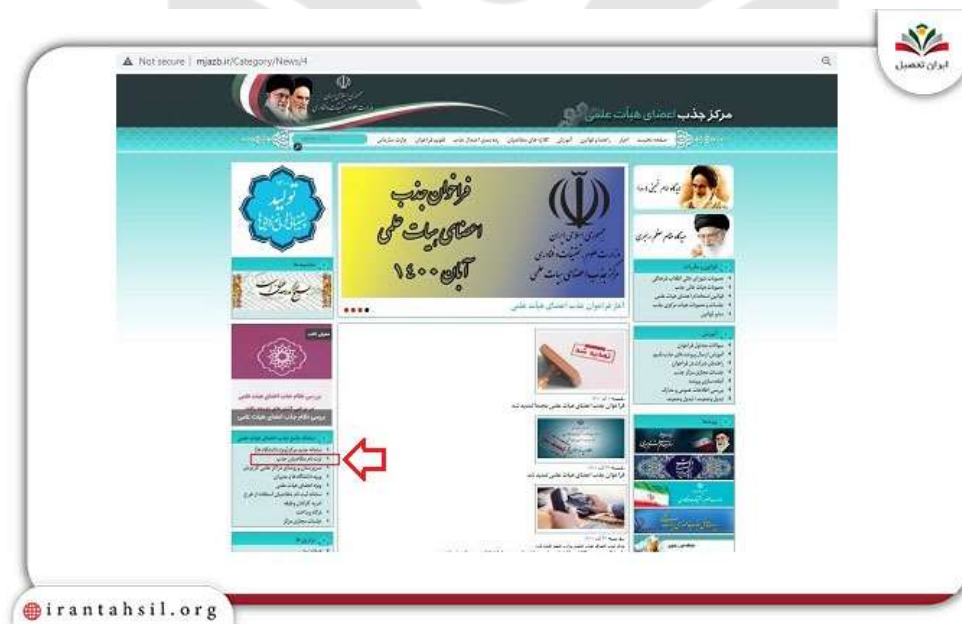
ایران تحصیل

Not secure | mjazb.ir/Category/News/4

مرکز جذب اعضای هیات علمی

فراخوان جذب اعضای هیات علمی آبان ۱۴۰۰

جمهوری اسلامی ایران
وزارت علوم، تحقیقات و فناوری
مرکز جذب اعضای هیات علمی

آغاز فراخوان جذب اعضای هیات علمی

تمدید شد

فراخوان جذب اعضای هیات علمی تمدید شد

بررسی نظام جذب اعضای هیات علمی

irantahsil.org